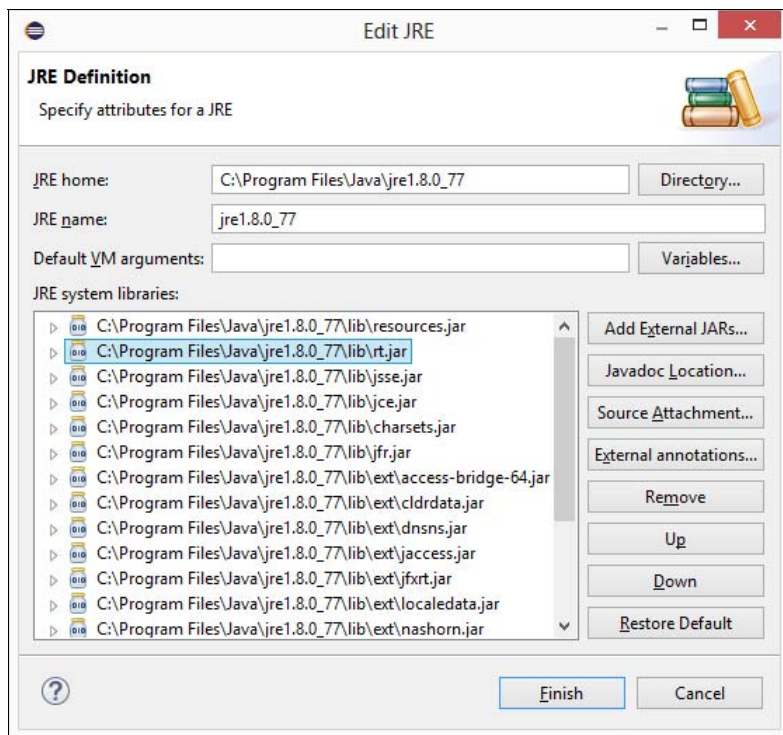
Edit JRE

JRE Definition

Specify attributes for a JRE

JRE home: C:\Program Files\Java\jre1.8.0_77 Directory...

JRE name: jre1.8.0_77

Default VM arguments: Variables...

JRE system libraries:

C:\Program Files\Java\jre1.8.0_77\lib\resources.jar
C:\Program Files\Java\jre1.8.0_77\lib\rt.jar
C:\Program Files\Java\jre1.8.0_77\lib\jsse.jar
C:\Program Files\Java\jre1.8.0_77\lib\jce.jar
C:\Program Files\Java\jre1.8.0_77\lib\charsets.jar
C:\Program Files\Java\jre1.8.0_77\lib\jfr.jar
C:\Program Files\Java\jre1.8.0_77\lib\ext\access-bridge-64.jar
C:\Program Files\Java\jre1.8.0_77\lib\ext\cldrdata.jar
C:\Program Files\Java\jre1.8.0_77\lib\ext\dnsns.jar
C:\Program Files\Java\jre1.8.0_77\lib\ext\jaccess.jar
C:\Program Files\Java\jre1.8.0_77\lib\ext\jfxrt.jar
C:\Program Files\Java\jre1.8.0_77\lib\ext\localedata.jar
C:\Program Files\Java\jre1.8.0_77\lib\ext\nashorn.jar

Add External JARs...
Javadoc Location...
Source Attachment...
External annotations...
Remove
Up
Down
Restore Default

Finish
Cancel